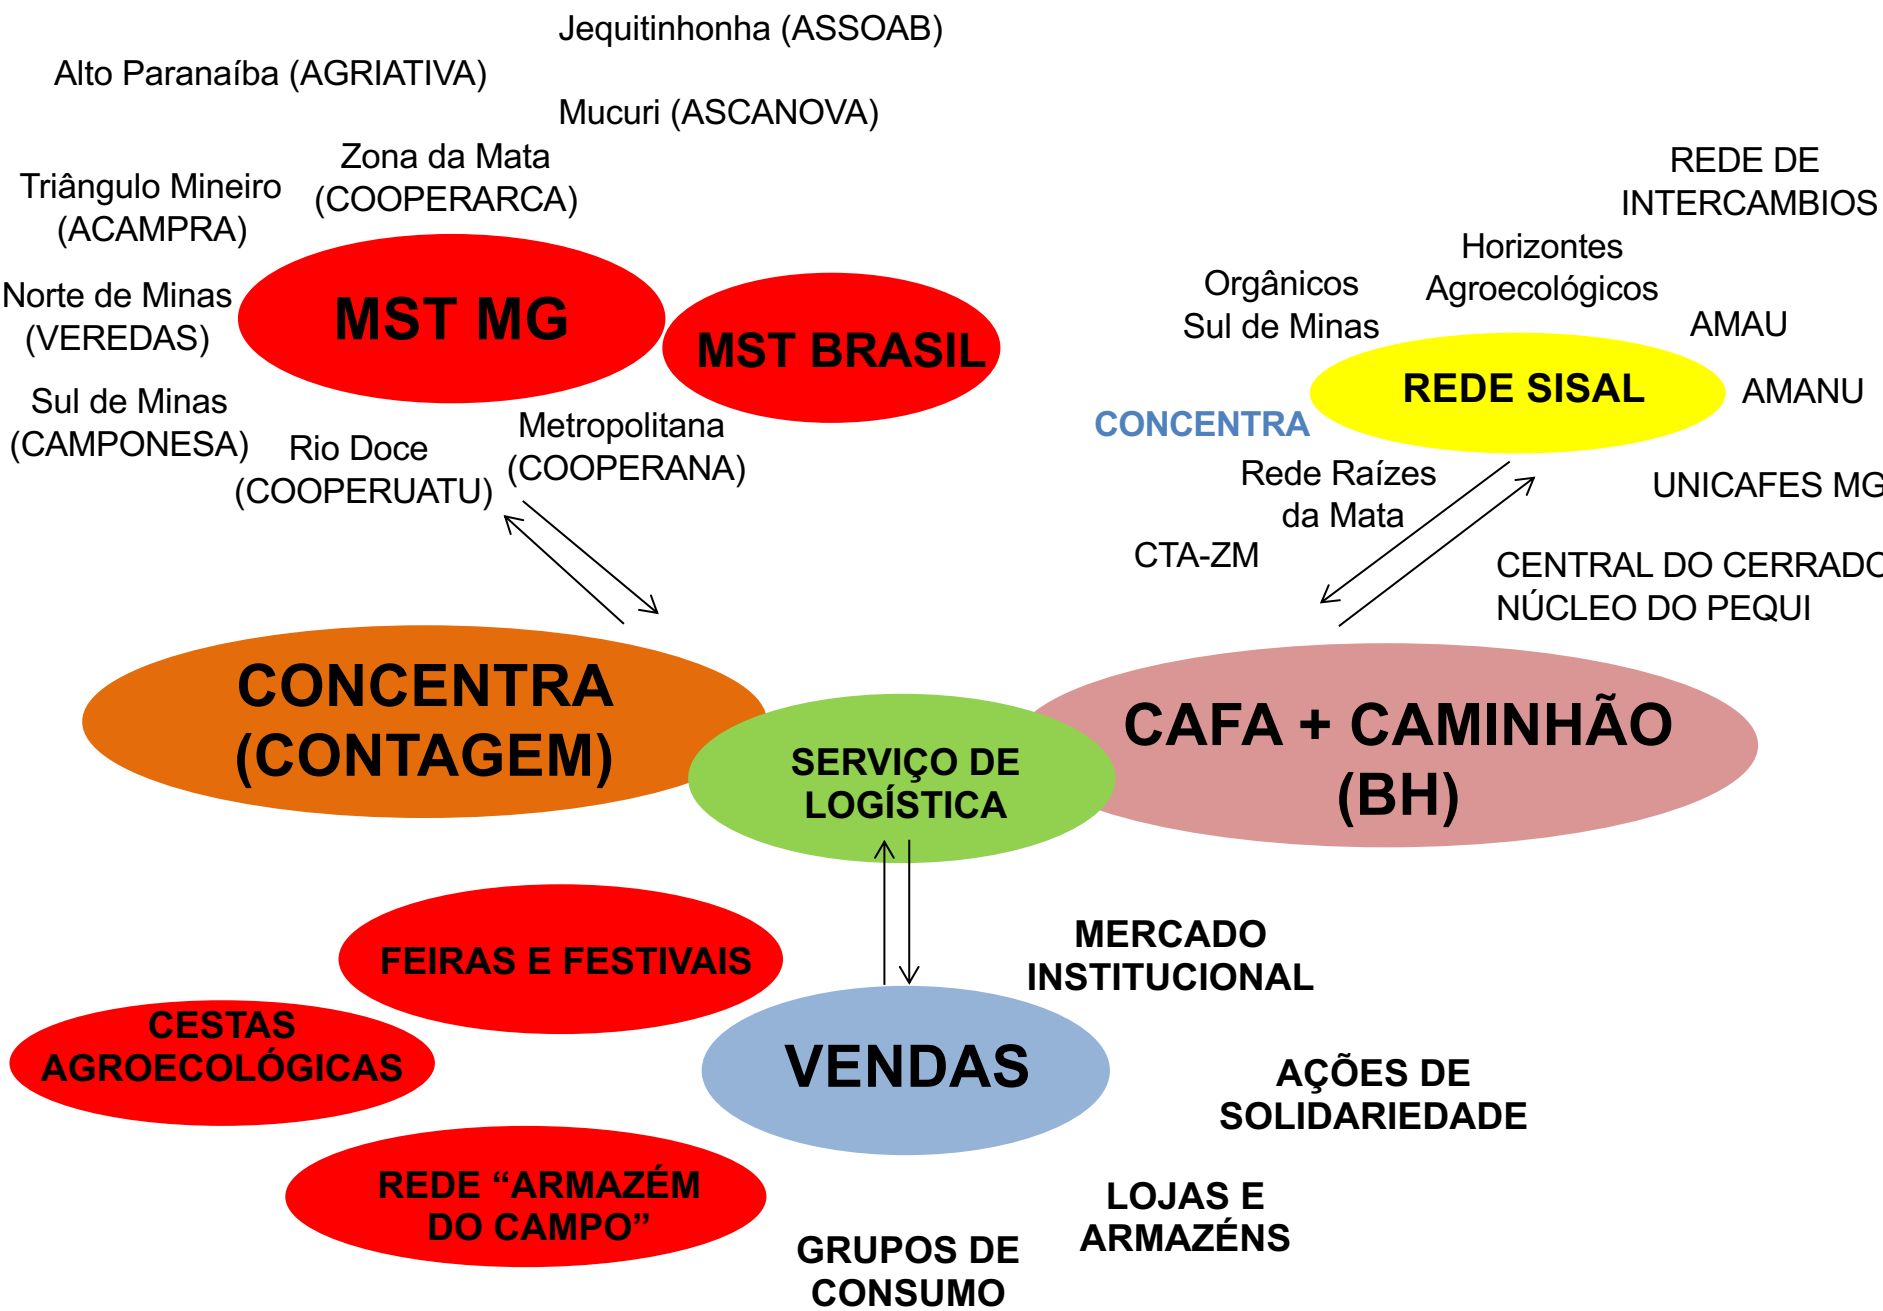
Jequitinhonha (ASSOAB)

Alto Paranaíba (AGRIATIVA)

Mucuri (ASCANOVA)

Zona da Mata (COOPERARCA)

Triângulo Mineiro (ACAMPRA)

Norte de Minas (VEREDAS)

MST MG

MST BRASIL

Sul de Minas (CAMPONESA)

Rio Doce (COOPERUATU)

Metropolitana (COOPERANA)

REDE DE INTERCAMBIOS

Horizontes Agroecológicos

Orgânicos Sul de Minas

AMAU

REDE SISAL

AMANU

CONCENTRA

Rede Raízes da Mata

UNICAFES MG

CTA-ZM

CENTRAL DO CERRADO

NÚCLEO DO PEQUI

CONCENTRA (CONTAGEM)

SERVIÇO DE LOGÍSTICA

CAFA + CAMINHÃO (BH)

MERCADO INSTITUCIONAL

FEIRAS E FESTIVAIS

CESTAS AGROECOLÓGICAS

VENDAS

AÇÕES DE SOLIDARIEDADE

REDE “ARMAZÉM DO CAMPO”

LOJAS E ARMAZÉNS

GRUPOS DE CONSUMO